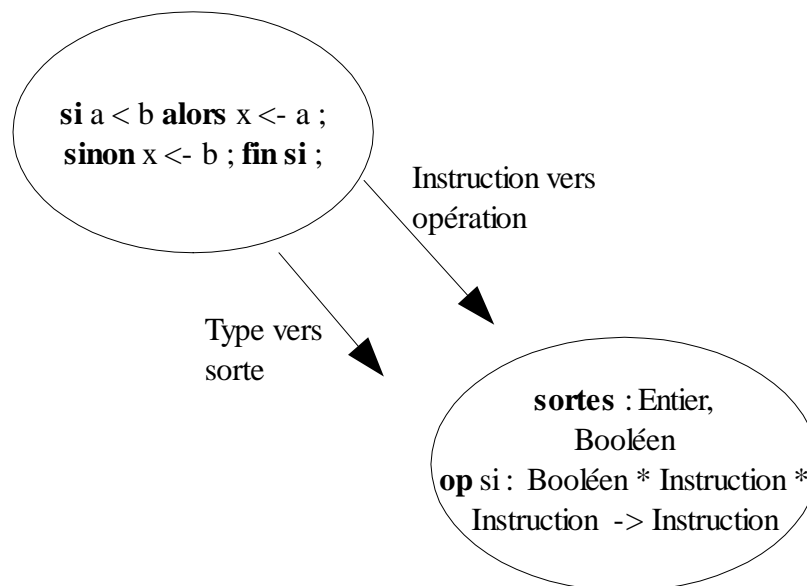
**si** a < b **alors** x <- a ;
**sinon** x <- b ; **fin si** ;

Instruction vers opération

Type vers sorte

**sortes** : Entier, Booléen
**op** si : Booléen * Instruction * Instruction -> Instruction